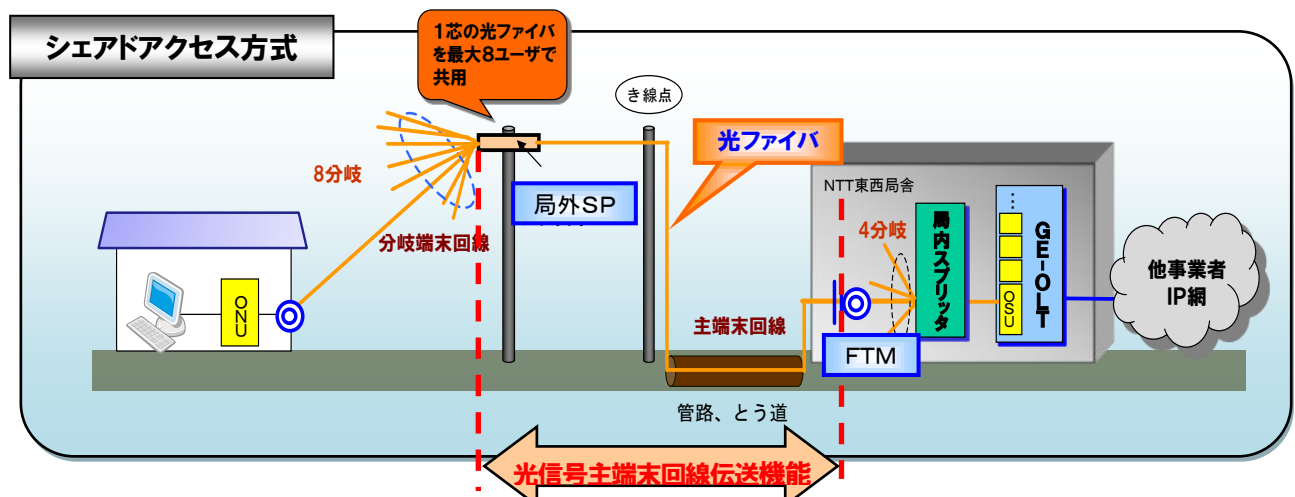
シェアドアクセス方式

1芯の光ファイバを最大8ユーザで共用

き線点

光ファイバ

8分岐

局外SP

分岐端末回線

NTT東西局舎

4分岐

局内スプリッタ

GE-OLT

OSU

他事業者IP網

ONU

主端末回線

FTM

管路、とう道

光信号主端末回線伝送機能